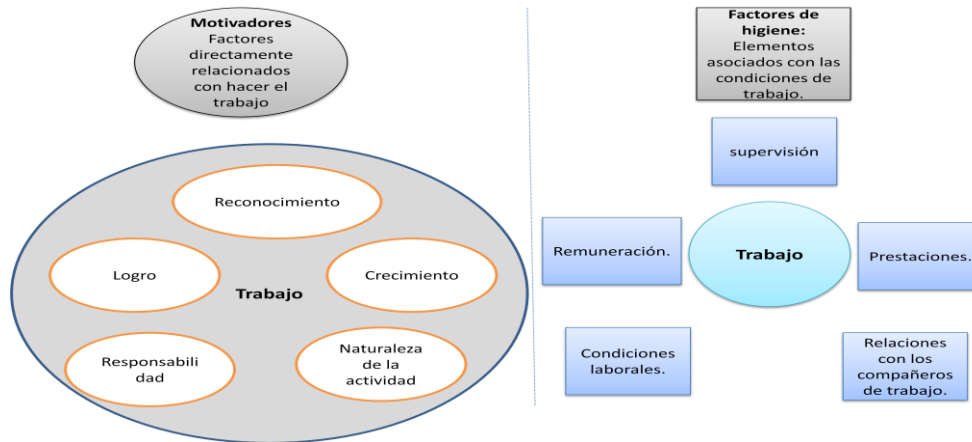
**Motivadores**
Factores directamente relacionados con hacer el trabajo

Reconocimiento

Logro

Trabajo

Crecimiento

Responsabilidad

Naturaleza de la actividad

**Factores de higiene:**
Elementos asociados con las condiciones de trabajo.

supervisión

Remuneración.

Trabajo

Prestaciones.

Condiciones laborales.

Relaciones con los compañeros de trabajo.